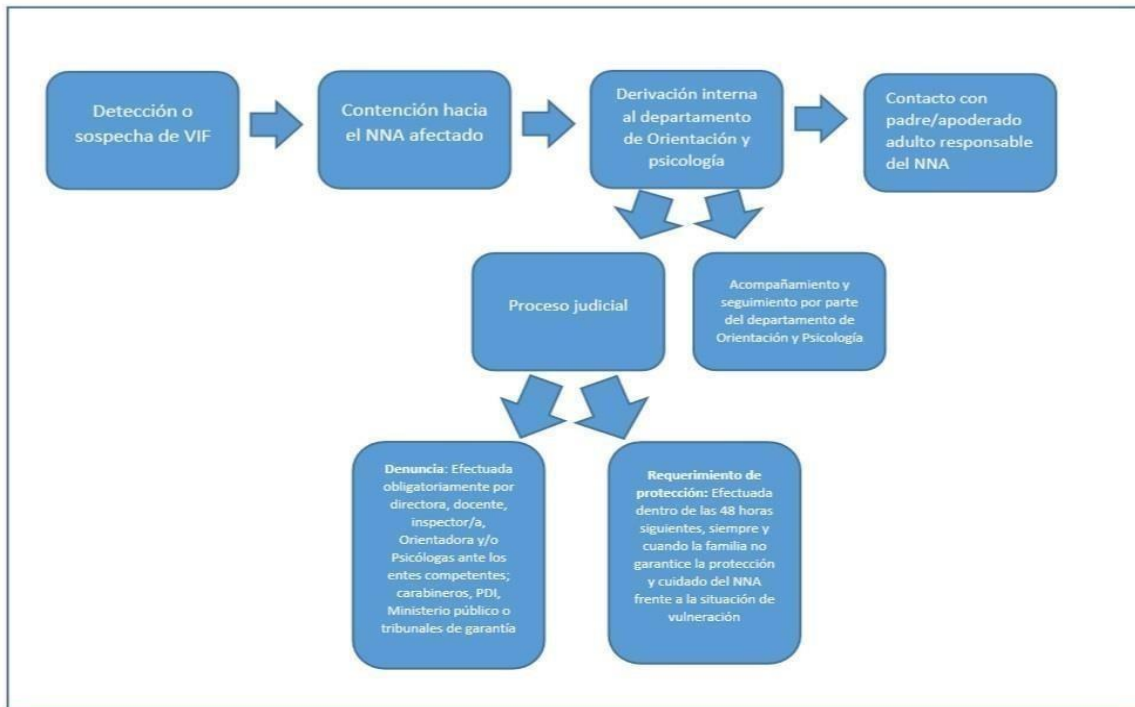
Detección o sospecha de VIF

Contención hacia el NNA afectado

Derivación interna al departamento de Orientación y psicología

Contacto con padre/apoderado adulto responsable del NNA

Proceso judicial

Acompañamiento y seguimiento por parte del departamento de Orientación y Psicología

Denuncia: Efectuada obligatoriamente por directora, docente, inspector/a, Orientadora y/o Psicólogas ante los entes competentes; carabineros, PDI, Ministerio público o tribunales de garantía

Requerimiento de protección: Efectuada dentro de las 48 horas siguientes, siempre y cuando la familia no garantice la protección y cuidado del NNA frente a la situación de vulneración